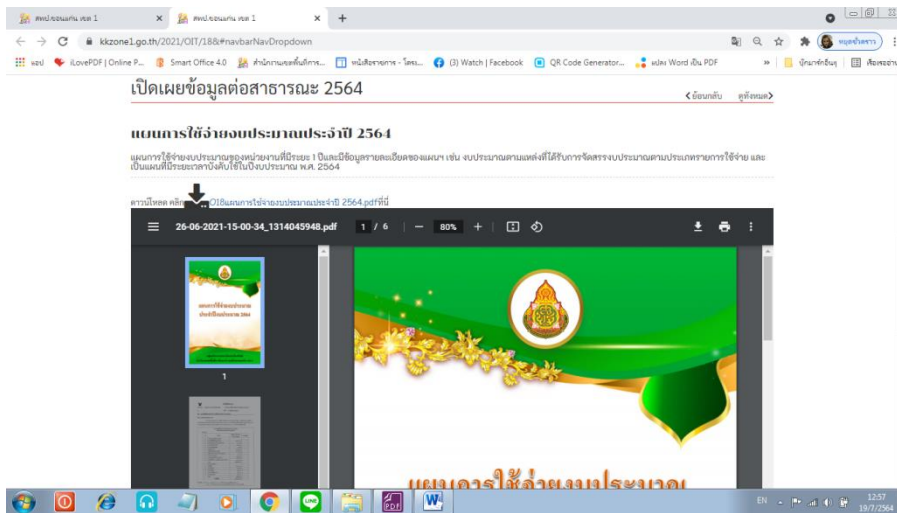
สพป.ขอนแก่น เขต 1
สพป.ขอนแก่น เขต 1
kkzone1.go.th/2021/OIT/18&#navbarNavDropdown
แอป iLovePDF | Online P... Smart Office 4.0 สำนักงานเขตพื้นที่การ... หนังสือราชการ - โครง... (3) Watch | Facebook QR Code Generator... แปลง Word เป็น PDF
บุ๊กมาร์กอื่นๆ
เรื่องรออ่าน
เปิดเผยข้อมูลต่อสาธารณะ 2564
<ย้อนกลับ ดูทั้งหมด>
แผนการใช้จ่ายงบประมาณประจำปี 2564
แผนการใช้จ่ายงบประมาณของหน่วยงานที่มีระยะ 1 ปีและมีข้อมูลรายละเอียดของแผนฯ เช่น งบประมาณตามแหล่งที่ได้รับการจัดสรรงบประมาณตามประเภทรายการใช้จ่าย และเป็นแผนที่มีระยะเวลาบังคับใช้ในปีงบประมาณ พ.ศ. 2564
ดาวน์โหลด คลิก O18แผนการใช้จ่ายงบประมาณประจำปี 2564.pdfที่นี่
26-06-2021-15-00-34_1314045948.pdf 1 / 6 — 80% +
แผนการใช้จ่ายงบประมาณ ประจำปีงบประมาณ 2564
1
แผนการใช้จ่ายงบประมาณ
EN 12:57 19/7/2564